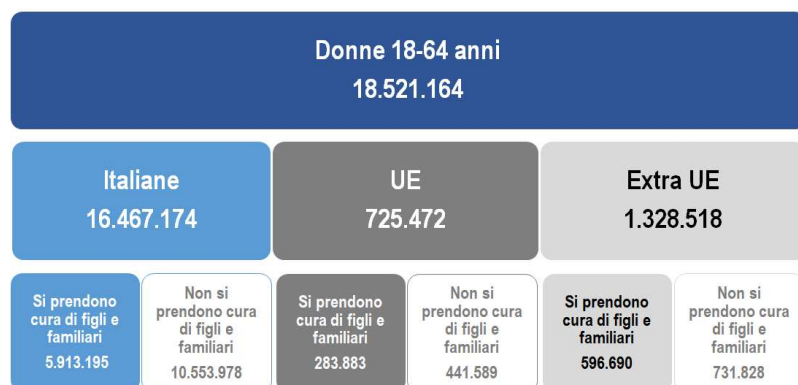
Donne 18-64 anni
18.521.164

Italiane
16.467.174

UE
725.472

Extra UE
1.328.518

Si prendono cura di figli e familiari
5.913.195

Non si prendono cura di figli e familiari
10.553.978

Si prendono cura di figli e familiari
283.883

Non si prendono cura di figli e familiari
441.589

Si prendono cura di figli e familiari
596.690

Non si prendono cura di figli e familiari
731.828